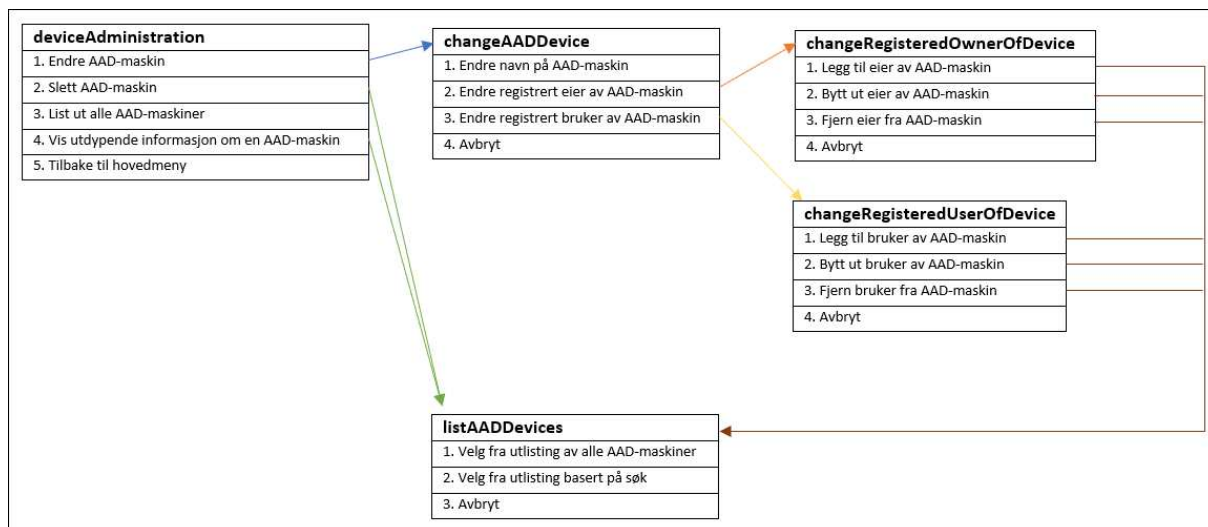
deviceAdministration
1. Endre AAD-maskin
2. Slett AAD-maskin
3. List ut alle AAD-maskiner
4. Vis utdypende informasjon om en AAD-maskin
5. Tilbake til hovedmeny

changeAADDevice
1. Endre navn på AAD-maskin
2. Endre registrert eier av AAD-maskin
3. Endre registrert bruker av AAD-maskin
4. Avbryt

changeRegisteredOwnerOfDevice
1. Legg til eier av AAD-maskin
2. Bytt ut eier av AAD-maskin
3. Fjern eier fra AAD-maskin
4. Avbryt

changeRegisteredUserOfDevice
1. Legg til bruker av AAD-maskin
2. Bytt ut bruker av AAD-maskin
3. Fjern bruker fra AAD-maskin
4. Avbryt

listAADDevices
1. Velg fra utlisting av alle AAD-maskiner
2. Velg fra utlisting basert på søk
3. Avbryt